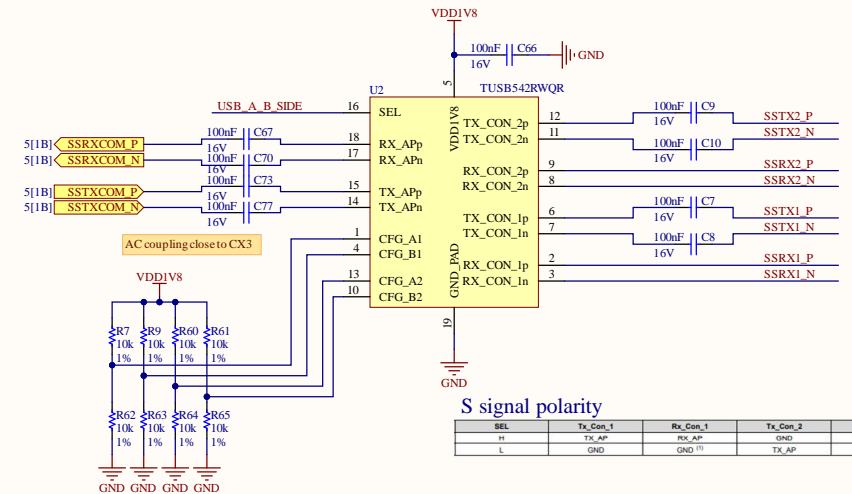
VDD1V8

100nF C66
16V
GND

U2 TUSB542RWQR

5

USB_A_B_SIDE 16 SEL

5[1B] SSRXCOM_P 100nF C67 16V 18 RX_APp
5[1B] SSRXCOM_N 100nF C70 16V 17 RX_APn
5[1B] SSTXCOM_P 100nF C73 16V 15 TX_APp
5[1B] SSTXCOM_N 100nF C77 16V 14 TX_APn

AC coupling close to CX3

1 CFG_A1
4 CFG_B1
13 CFG_A2
10 CFG_B2

VDD1V8

GND_PAD

12 TX_CON_2p 100nF C9 16V SSTX2_P
11 TX_CON_2n 100nF C10 16V SSTX2_N
9 RX_CON_2p SSRX2_P
8 RX_CON_2n SSRX2_N
6 TX_CON_1p 100nF C7 16V SSTX1_P
7 TX_CON_1n 100nF C8 16V SSTX1_N
2 RX_CON_1p SSRX1_P
3 RX_CON_1n SSRX1_N

19

GND

VDD1V8

R7 10k 1%
R9 10k 1%
R60 10k 1%
R61 10k 1%

R62 10k 1%
R63 10k 1%
R64 10k 1%
R65 10k 1%

GND GND GND GND

S signal polarity

| SEL | Tx_Con_1 | Rx_Con_1 | Tx_Con_2 |
|---|---|---|---|
| H | TX_AP | RX_AP | GND |
| L | GND | GND $^{(1)}$ | TX_AP |